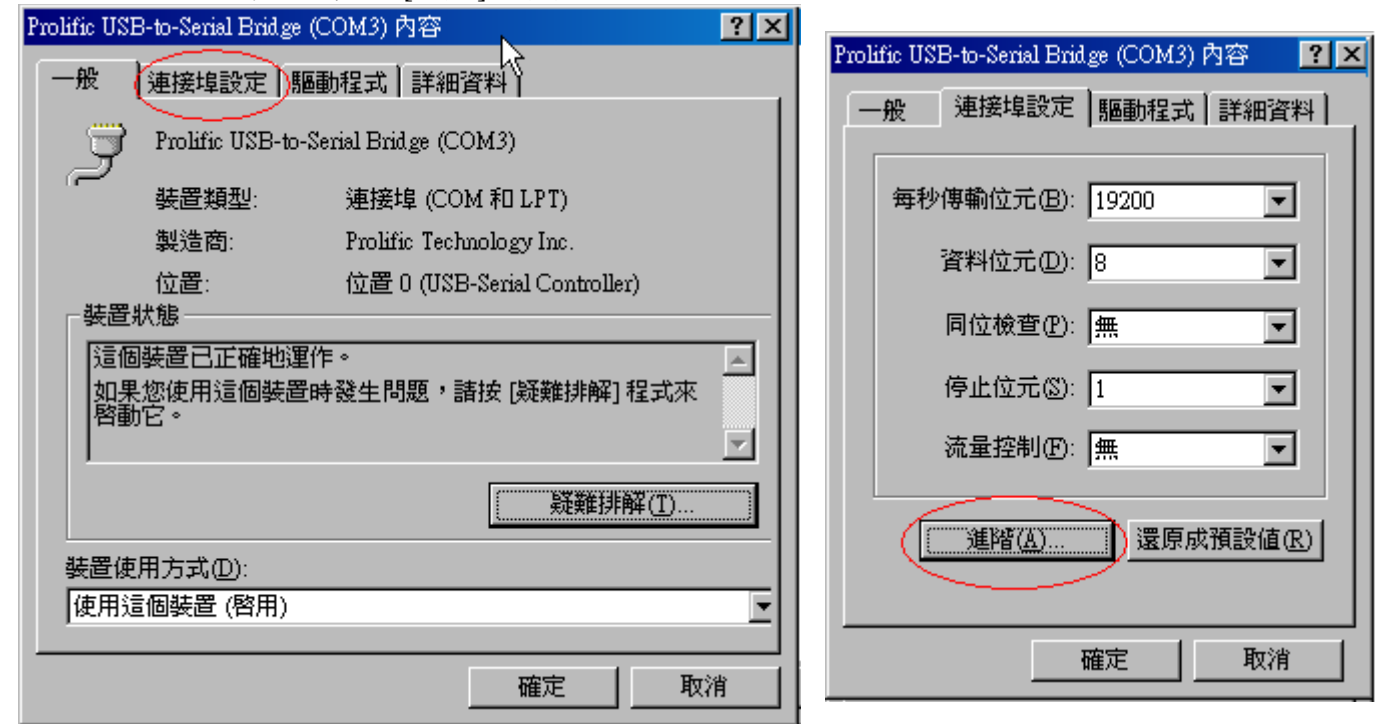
Prolific USB-to-Serial Bridge (COM3) 內容

一般 | 連接埠設定 | 驅動程式 | 詳細資料

Prolific USB-to-Serial Bridge (COM3)

裝置類型: 連接埠 (COM 和 LPT)

製造商: Prolific Technology Inc.

位置: 位置 0 (USB-Serial Controller)

裝置狀態

這個裝置已正確地運作。
如果您使用這個裝置時發生問題，請按 [疑難排解] 程式來啓動它。

疑難排解(T)...

裝置使用方式(D):

使用這個裝置 (啓用)

確定 取消

Prolific USB-to-Serial Bridge (COM3) 內容

一般 | 連接埠設定 | 驅動程式 | 詳細資料

每秒傳輸位元(B): 19200

資料位元(D): 8

同位檢查(P): 無

停止位元(S): 1

流量控制(F): 無

進階(A)... 還原成預設值(R)

確定 取消